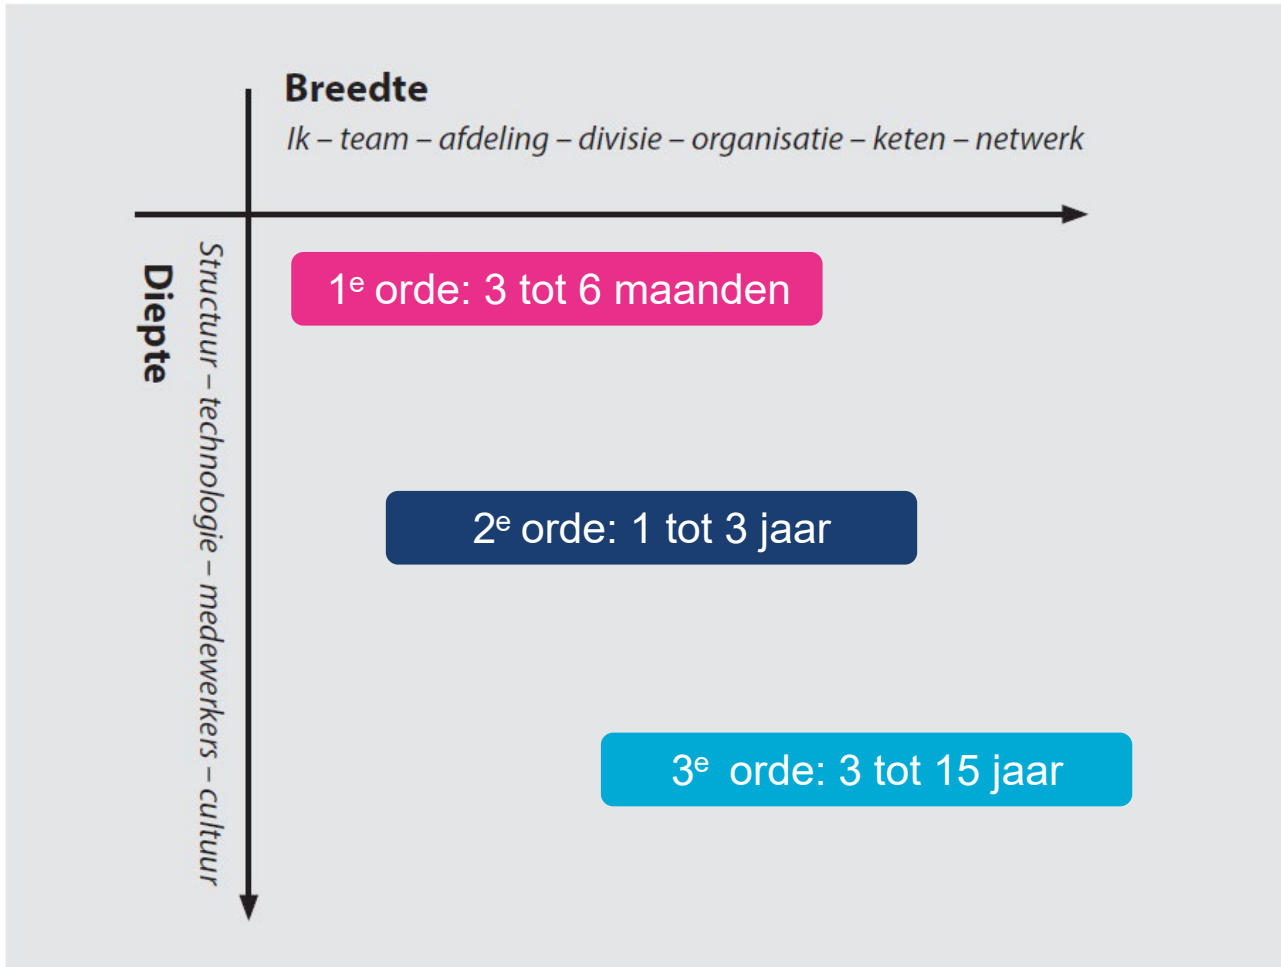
Breedte
Ik – team – afdeling – divisie – organisatie – keten – netwerk

Diepte
Structuur – technologie – medewerkers – cultuur

1$^{e}$ orde: 3 tot 6 maanden

2$^{e}$ orde: 1 tot 3 jaar

3$^{e}$ orde: 3 tot 15 jaar